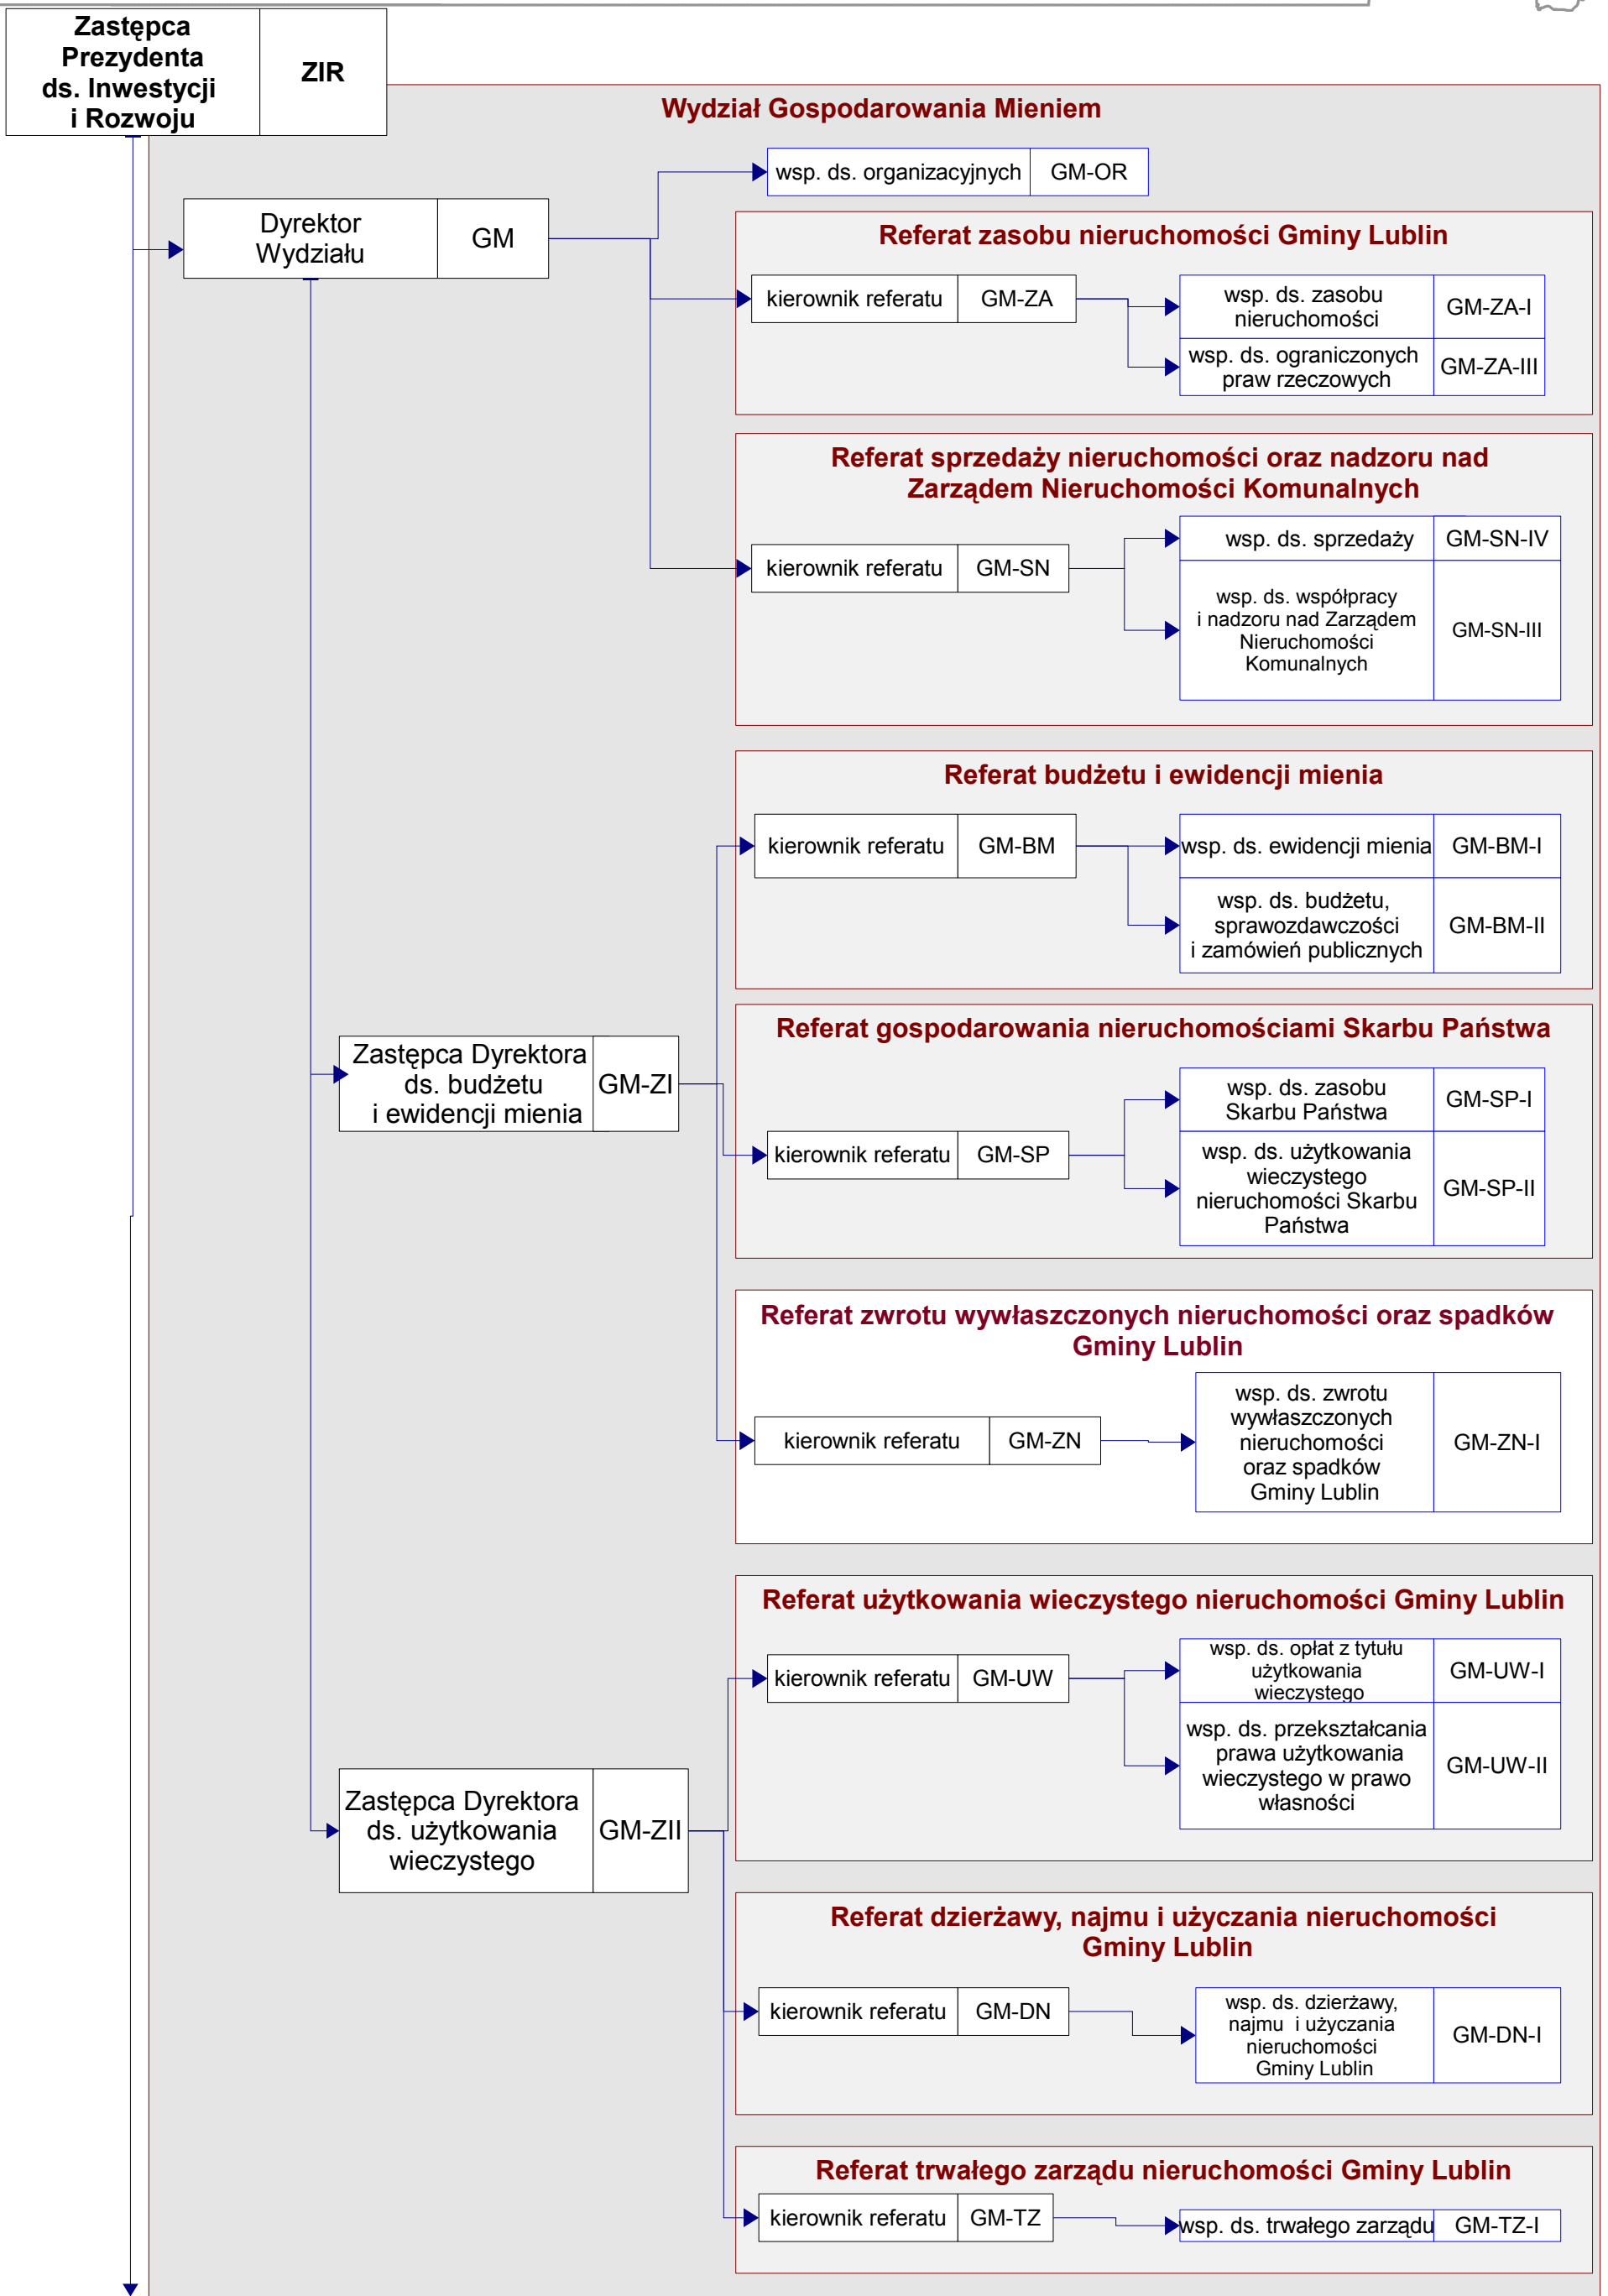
Zastępca Prezydenta ds. Inwestycji i Rozwoju
ZIR

Wydział Gospodarowania Mieniem

Dyrektor Wydziału
GM

wsp. ds. organizacyjnych
GM-OR

Referat zasobu nieruchomości Gminy Lublin

kierownik referatu
GM-ZA

wsp. ds. zasobu nieruchomości
GM-ZA-I

wsp. ds. ograniczonych praw rzeczowych
GM-ZA-III

Referat sprzedaży nieruchomości oraz nadzoru nad Zarządem Nieruchomości Komunalnych

kierownik referatu
GM-SN

wsp. ds. sprzedaży
GM-SN-IV

wsp. ds. współpracy i nadzoru nad Zarządem Nieruchomości Komunalnych
GM-SN-III

Referat budżetu i ewidencji mienia

kierownik referatu
GM-BM

wsp. ds. ewidencji mienia
GM-BM-I

wsp. ds. budżetu, sprawozdawczości i zamówień publicznych
GM-BM-II

Zastępca Dyrektora ds. budżetu i ewidencji mienia
GM-ZI

Referat gospodarowania nieruchomościami Skarbu Państwa

kierownik referatu
GM-SP

wsp. ds. zasobu Skarbu Państwa
GM-SP-I

wsp. ds. użytkowania wieczystego nieruchomości Skarbu Państwa
GM-SP-II

Referat zwrotu wywłaszczonych nieruchomości oraz spadków Gminy Lublin

kierownik referatu
GM-ZN

wsp. ds. zwrotu wywłaszczonych nieruchomości oraz spadków Gminy Lublin
GM-ZN-I

Referat użytkowania wieczystego nieruchomości Gminy Lublin

kierownik referatu
GM-UW

wsp. ds. opłat z tytułu użytkowania wieczystego
GM-UW-I

wsp. ds. przekształcania prawa użytkowania wieczystego w prawo własności
GM-UW-II

Zastępca Dyrektora ds. użytkowania wieczystego
GM-ZII

Referat dzierżawy, najmu i użyczania nieruchomości Gminy Lublin

kierownik referatu
GM-DN

wsp. ds. dzierżawy, najmu i użyczania nieruchomości Gminy Lublin
GM-DN-I

Referat trwałego zarządu nieruchomości Gminy Lublin

kierownik referatu
GM-TZ

wsp. ds. trwałego zarządu
GM-TZ-I